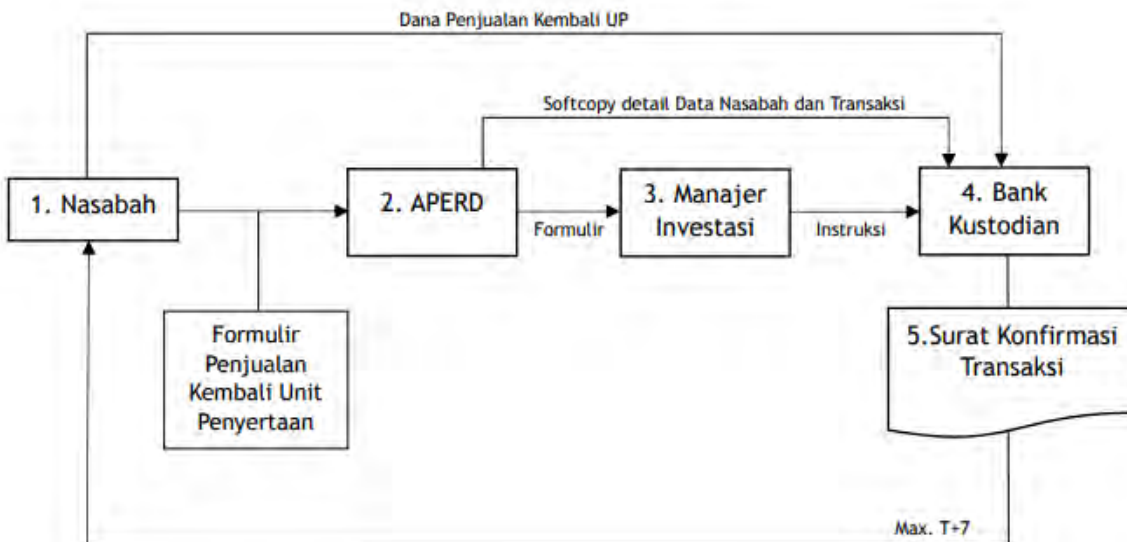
Dana Penjualan Kembali UP

Softcopy detail Data Nasabah dan Transaksi

1. Nasabah

2. APERD

Formulir

3. Manajer Investasi

Instruksi

4. Bank Kustodian

Formulir Penjualan Kembali Unit Penyertaan

5.Surat Konfirmasi Transaksi

Max. T+7